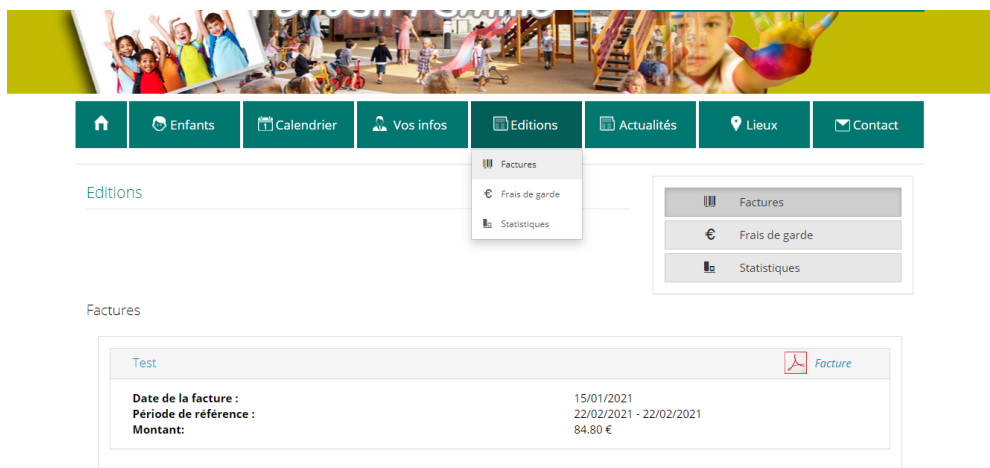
Enfants
Calendrier
Vos infos
Editions
Actualités
Lieux
Contact

Factures
Frais de garde
Statistiques

Editions

Factures
€ Frais de garde
Statistiques

Factures

Test
Facture

Date de la facture : 15/01/2021
Période de référence : 22/02/2021 - 22/02/2021
Montant: 84.80 €